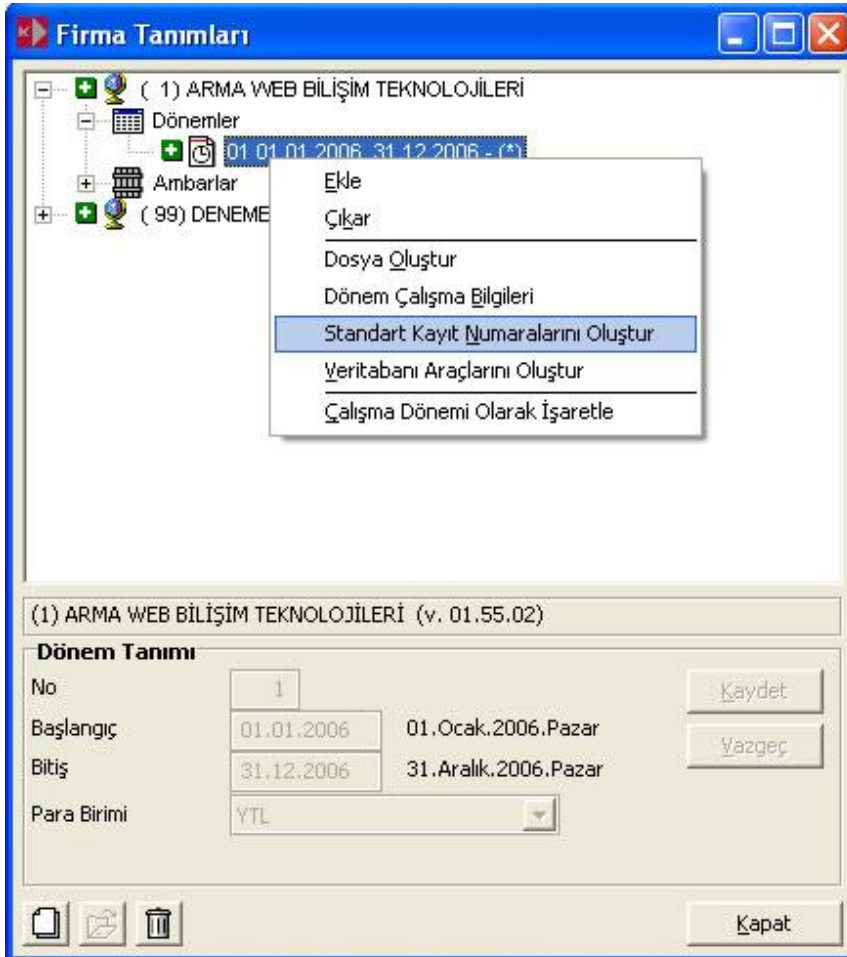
Firma Tanımları

( 1) ARMA WEB BİLİŞİM TEKNOLOJİLERİ
Dönemler
01 01.01.2006 31.12.2006 - (*)
Ambarlar
( 99) DENEME

Ekle
Çıkar
Dosya Oluştur
Dönem Çalışma Bilgileri
Standart Kayıt Numaralarını Oluştur
Veritabanı Araçlarını Oluştur
Çalışma Dönemi Olarak İşaretle

(1) ARMA WEB BİLİŞİM TEKNOLOJİLERİ (v. 01.55.02)

Dönem Tanımı
No 1
Başlangıç 01.01.2006 01.Ocak.2006.Pazar
Bitiş 31.12.2006 31.Aralık.2006.Pazar
Para Birimi YTL

Kaydet
Vazgeç
Kapat